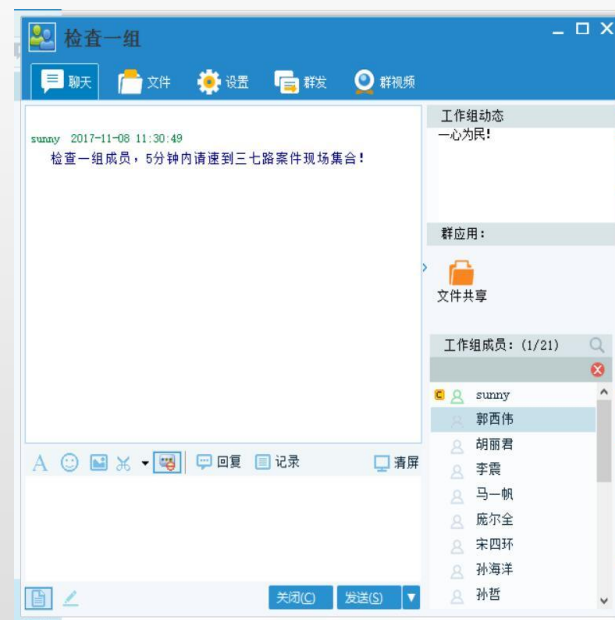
检查一组

聊天 文件 设置 群发 群视频

sunny 2017-11-08 11:30:49
检查一组成员，5分钟内请速到三七路案件现场集合！

工作组动态
一心为民！

群应用：
文件共享

工作组成员：(1/21)
sunny
郭西伟
胡丽君
李震
马一帆
庞尔全
宋四环
孙海洋
孙哲

A 回复 记录 清屏

关闭(C) 发送(S)